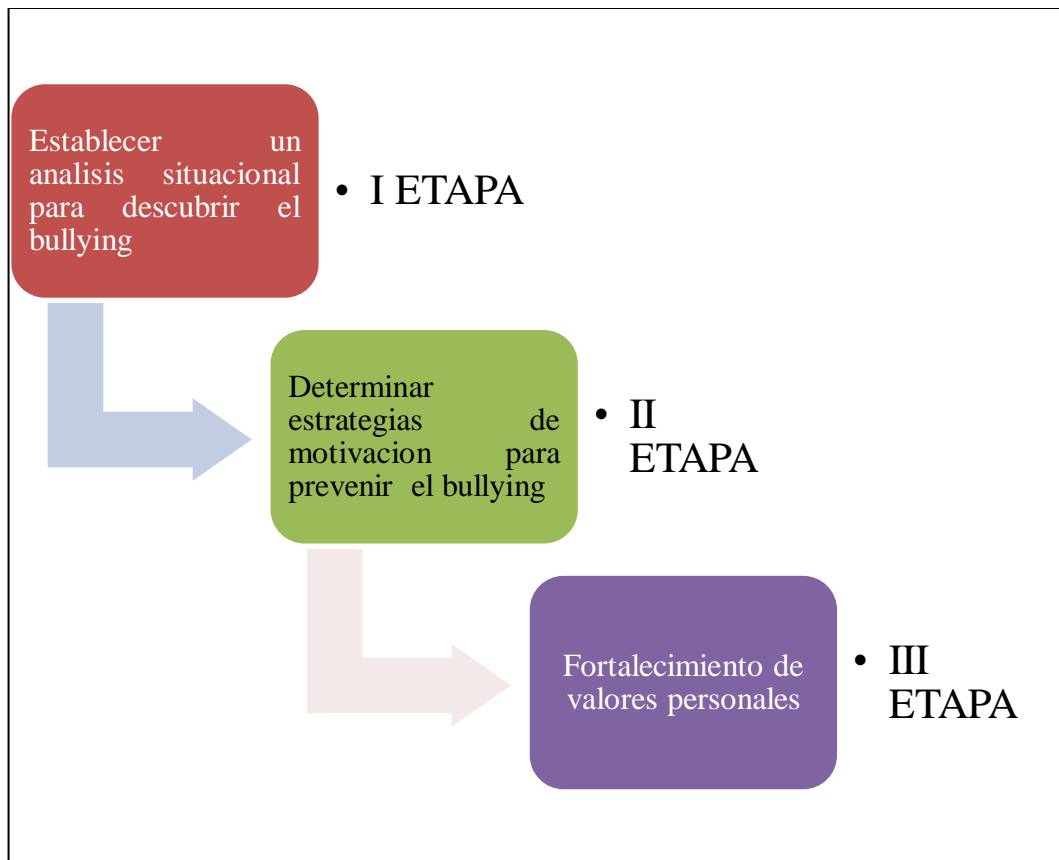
Establecer un analisis situacional para descubrir el bullying

• I ETAPA

Determinar estrategias de motivacion para prevenir el bullying

• II ETAPA

Fortalecimiento de valores personales

• III ETAPA